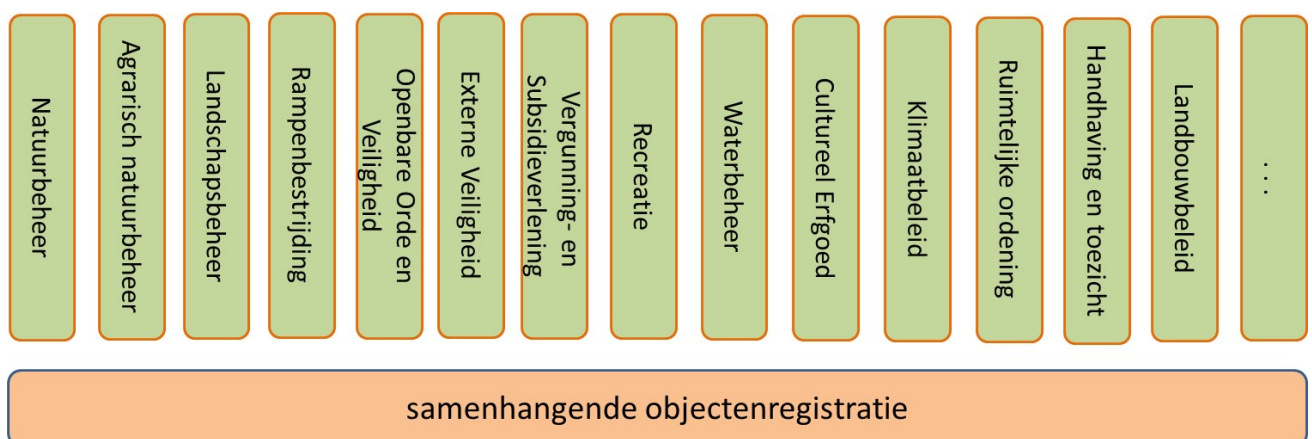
Natuurbeheer

Agrarisch natuurbeheer

Landschapsbeheer

Rampenbestrijding

Openbare Orde en Veiligheid

Externe Veiligheid

Vergunning- en Subsidieverlening

Recreatie

Waterbeheer

Cultureel Erfgoed

Klimaatbeleid

Ruimtelijke ordening

Handhaving en toezicht

Landbouwbeleid

. . .

samenhangende objectenregistratie